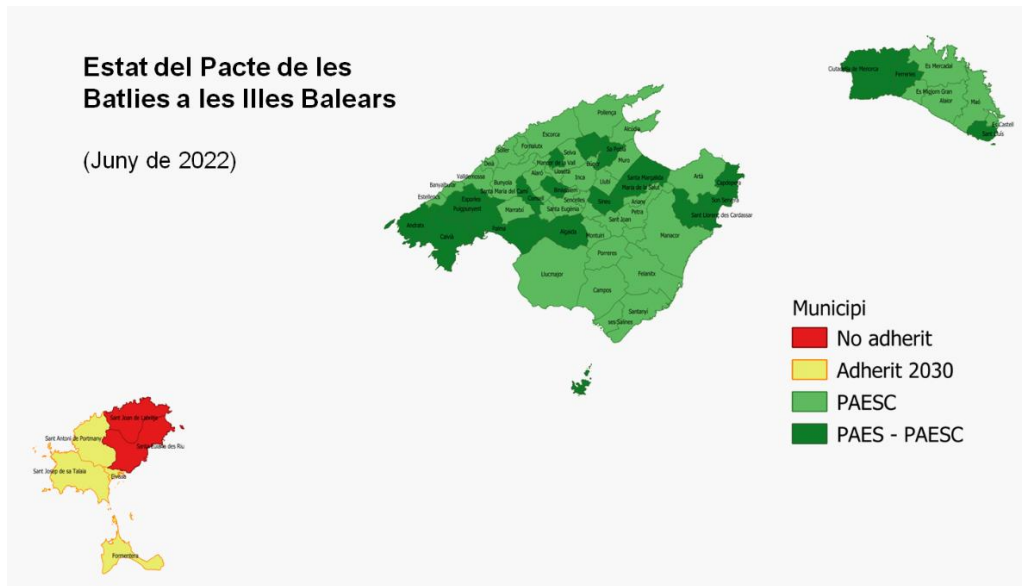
Estat del Pacte de les Batlies a les Illes Balears

(Juny de 2022)

Ciutadella de Menorca
Ferreries
Es Mercadal
Es Migjorn Gran
Alaior
Maó
Es Castell
Sant Lluís

Pollença
Alcúdia
Escorca
Fornalutx
Sóller
Deià
Valldemossa
Banyalbufar
Estellencs
Andratx
Calvià
Puigpunyent
Esporles
Bunyola
Santa Maria del Camí
Marratxí
Palma
Mancor de la Vall
Selva
Lloseta
Alaró
Consell
Binissalem
Inca
Sa Pobla
Búger
Muro
Campanet
Llubí
Santa Margalida
Maria de la Salut
Artà
Capdepera
Son Servera
Sant Llorenç des Cardassar
Sencelles
Santa Eugènia
Sineu
Ariany
Petra
Sant Joan
Algaida
Montuïri
Manacor
Llucmajor
Porreres
Felanitx
Campos
Santanyí
ses Salines

Municipi
No adherit
Adherit 2030
PAESC
PAES - PAESC

Sant Joan de Labritja
Sant Antoni de Portmany
Santa Eulària des Riu
Sant Josep de sa Talaia
Eivissa
Formentera